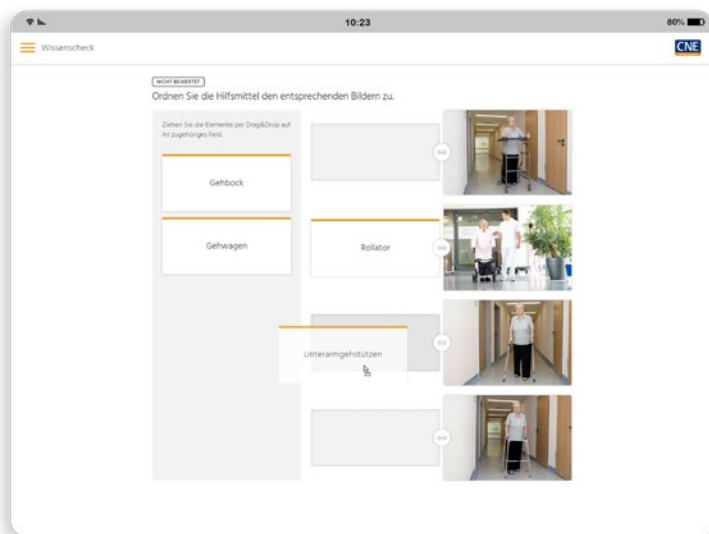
10:23

80%

Wissenscheck

CNE

NICHT BEWERTET

Ordnen Sie die Hilfsmittel den entsprechenden Bildern zu.

Ziehen Sie die Elemente per Drag&Drop auf ihr zugehöriges Feld.

Gehbock

Gehwagen

Rollator

Unterarmgehstützen